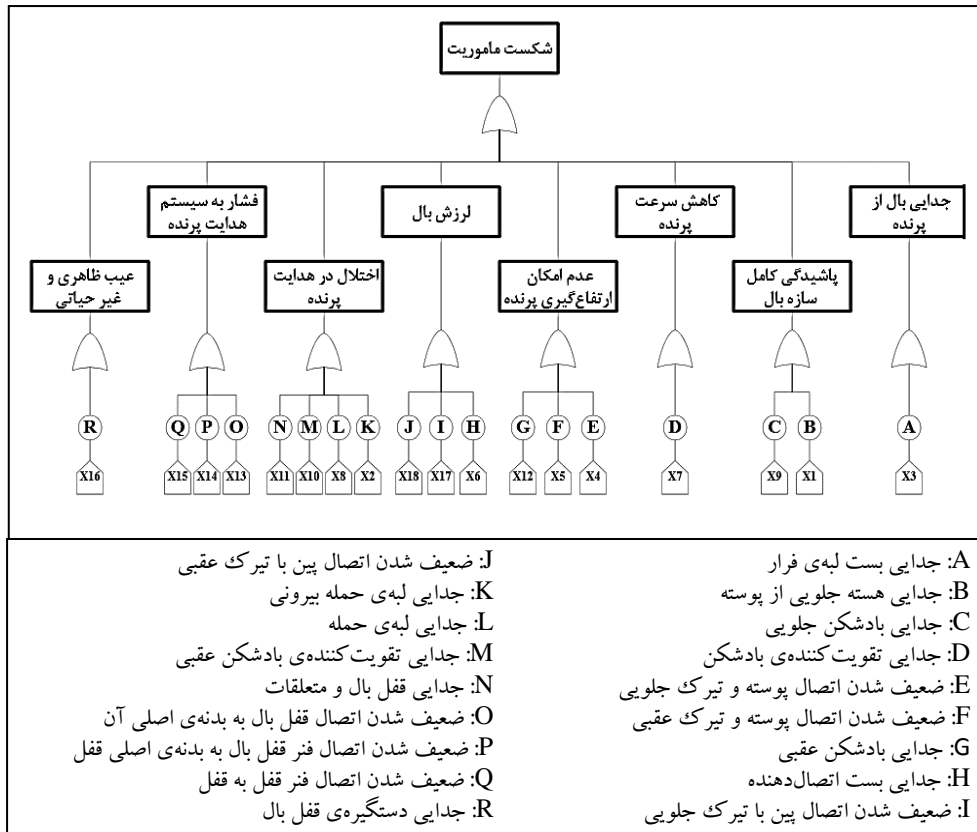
شکست ماموریت

جدایی بال از پرنده

کاهش سرعت پرنده

لرزش بال

فشار به سیستم هدایت پرنده

پاشیدگی کامل سازه بال

عدم امکان ارتفاع‌گیری پرنده

اختلال در هدایت پرنده

عیب ظاهری و غیر حیاتی

A
X3

B C
X1 X9

D
X7

E F G
X4 X5 X12

H I J
X6 X17 X18

K L M N
X2 X8 X10 X11

O P Q
X13 X14 X15

R
X16

A: جدایی بست لبه‌ی فرار
B: جدایی هسته جلویی از پوسته
C: جدایی بادشکن جلویی
D: جدایی تقویت‌کننده‌ی بادشکن
E: ضعیف شدن اتصال پوسته و تیرک جلویی
F: ضعیف شدن اتصال پوسته و تیرک عقبی
G: جدایی بادشکن عقبی
H: جدایی بست اتصال‌دهنده
I: ضعیف شدن اتصال پین با تیرک جلویی

J: ضعیف شدن اتصال پین با تیرک عقبی
K: جدایی لبه‌ی حمله بیرونی
L: جدایی لبه‌ی حمله
M: جدایی تقویت‌کننده‌ی بادشکن عقبی
N: جدایی قفل بال و متعلقات
O: ضعیف شدن اتصال قفل بال به بدنه‌ی اصلی آن
P: ضعیف شدن اتصال فنر قفل بال به بدنه‌ی اصلی قفل
Q: ضعیف شدن اتصال فنر قفل به قفل
R: جدایی دستگیره‌ی قفل بال